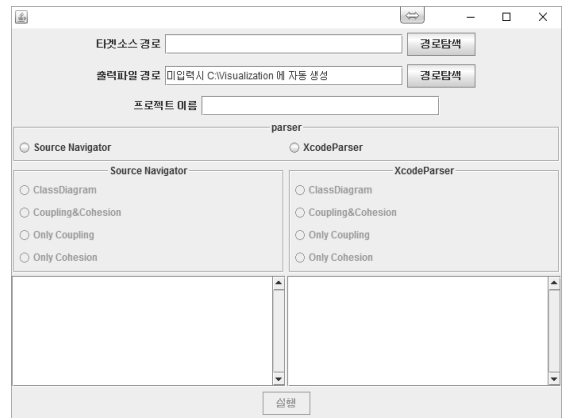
타겟소스 경로 경로탐색

출력파일 경로 미입력시 C:\Visualization 에 자동 생성 경로탐색

프로젝트 이름

parser

Source Navigator

XcodeParser

Source Navigator

ClassDiagram

Coupling&Cohesion

Only Coupling

Only Cohesion

XcodeParser

ClassDiagram

Coupling&Cohesion

Only Coupling

Only Cohesion

실행